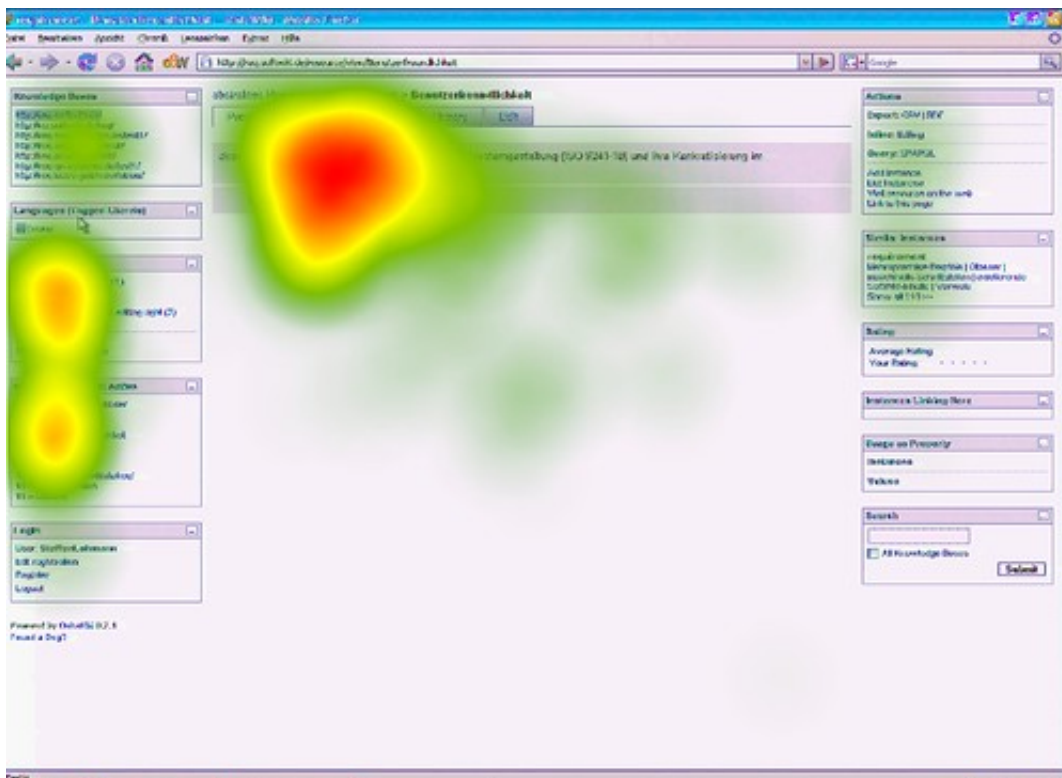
Datei Bearbeiten Ansicht Chronik Lesezeichen Extras Hilfe

Google

Knowledge Bases

Languages (Toggle Lücke)

Login
User: SteffenLohmann
Edit myWiki
Register
Logout

Powered by OntoWiki 0.7.5
Found a Bug?

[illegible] Benutzerfreundlichkeit

Edit

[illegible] Managementanforderung (ISO 9241-10) und ihre Kontextualisierung im

Actions
Export: CSV | RDF
Inline: Editing
Query: SPARQL
Add Instance
Edit Instance
Find resource on the web
Link to this page

Similar Instances
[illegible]
Show all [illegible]

Rating
Average Rating
Your Rating

Instances Linking Here

Usage as Property
Instances
Values

Search
All Knowledge Bases
Submit